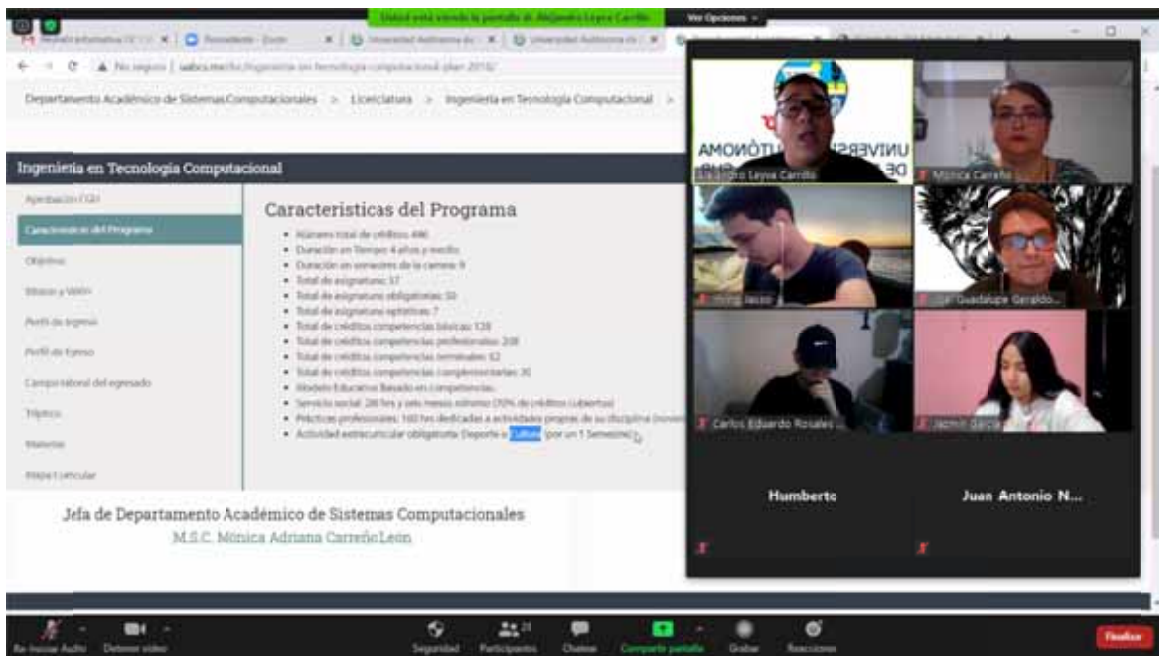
Usted está viendo la pantalla de Alejandro Leyva Carrillo
Ver Opciones

No seguro | uabcs.mx/dsc/ingenieria-en-tecnologia-computacional-plan-2016/

Departamento Académico de Sistemas Computacionales > Licenciatura > Ingeniería en Tecnología Computacional >

Ingeniería en Tecnología Computacional

Aprobación CGU
Características del Programa
Objetivo
Misión y Visión
Perfil de Ingreso
Perfil de Egreso
Campo laboral del egresado
Tríptico
Materias
Mapa Curricular

Características del Programa

- Número total de créditos: 446
- Duración en Tiempo: 4 años y medio
- Duración en semestres de la carrera: 9
- Total de asignaturas: 57
- Total de asignaturas obligatorias: 50
- Total de asignaturas optativas: 7
- Total de créditos competencias básicas: 128
- Total de créditos competencias profesionales: 208
- Total de créditos competencias terminales: 52
- Total de créditos competencias complementarias: 30
- Modelo Educativo Basado en competencias.
- Servicio social: 20 hrs y seis meses mínimo (70% de créditos cubiertos)
- Prácticas profesionales: 160 hrs dedicadas a actividades propias de su disciplina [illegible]
- Actividad extracurricular obligatoria: Deporte o Cultura (por un 1 Semestre)

Jefa de Departamento Académico de Sistemas Computacionales
M.S.C. Mónica Adriana CarreñoLeón

UNIVERSIDAD AUTÓNOMA
Alejandro Leyva Carrillo
Mónica Carreño
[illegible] Jacob
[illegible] Guadalupe Geraldo...
Carlos Eduardo Rosales...
Jazmin García
Humberto
Juan Antonio N...

Re-iniciar Audio
Detener video
Seguridad
Participantes 21
Chatear
Compartir pantalla
Grabar
Reacciones
Finalizar